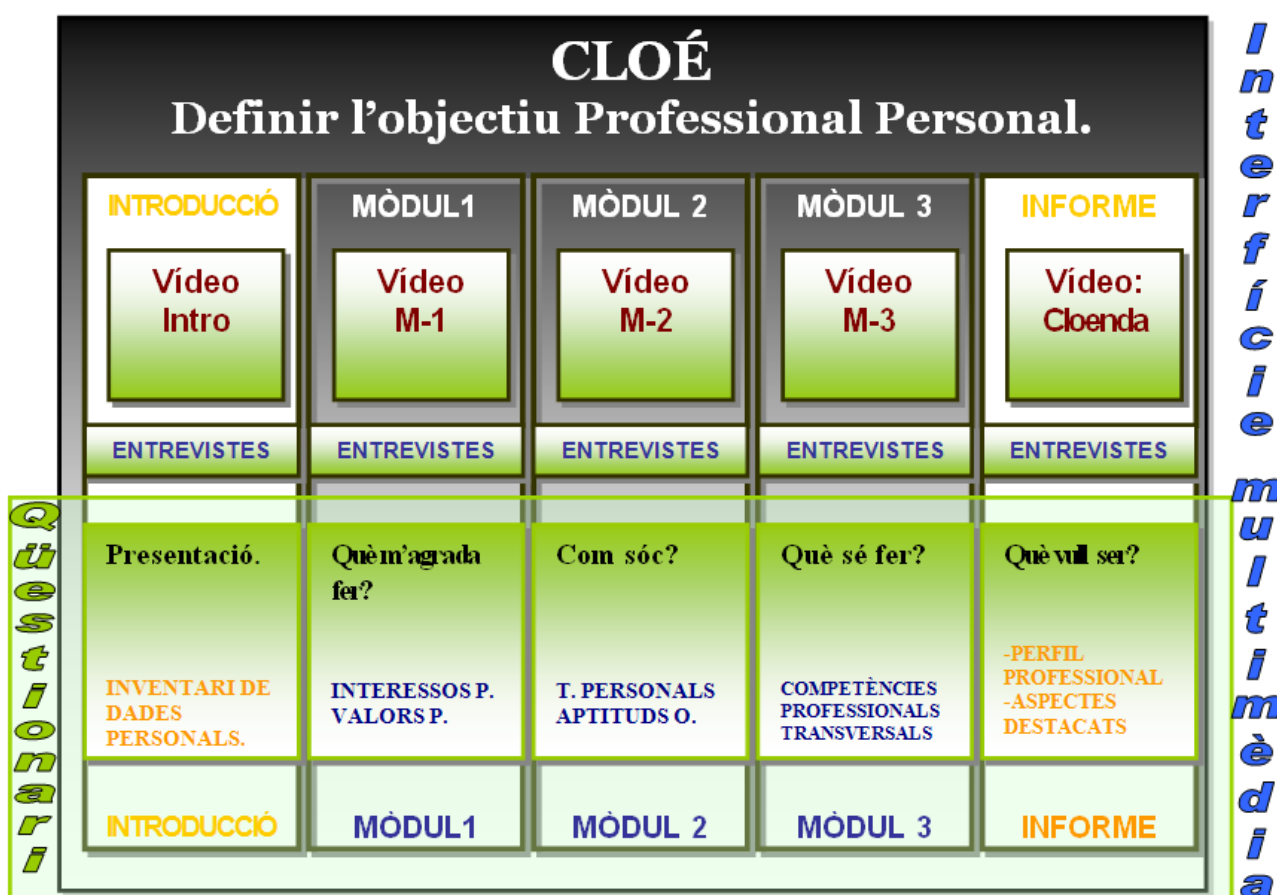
CLOÉ
Definir l'objectiu Professional Personal.

Interfície multimèdia

Qüestionari

| INTRODUCCIÓ | MÒDUL1 | MÒDUL 2 | MÒDUL 3 | INFORME |
|---|---|---|---|---|
| Vídeo Intro | Vídeo M-1 | Vídeo M-2 | Vídeo M-3 | Vídeo: Cloenda |
| ENTREVISTES | ENTREVISTES | ENTREVISTES | ENTREVISTES | ENTREVISTES |
| Presentació. | Què m'agrada fer? | Com sóc? | Què sé fer? | Què vull ser? |
| INVENTARI DE DADES PERSONALS. | INTERESSOS P. VALORS P. | T. PERSONALS APTITUDS O. | COMPETÈNCIES PROFESSIONALS TRANSVERSALS | -PERFIL PROFESSIONAL -ASPECTES DESTACATS |
| INTRODUCCIÓ | MÒDUL1 | MÒDUL 2 | MÒDUL 3 | INFORME |